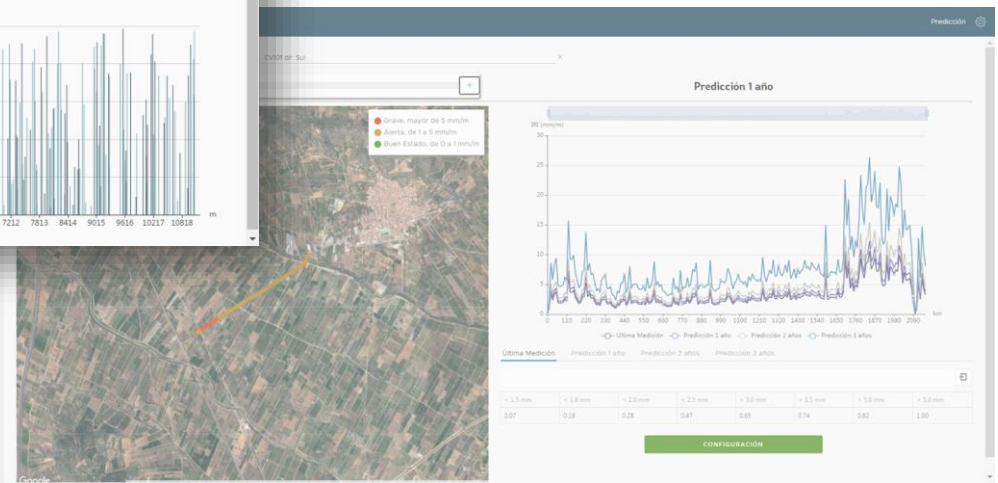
7212 7813 8414 9015 9616 10217 10818 m

Predicción

CV101 dir. Sur

Grave, mayor de 5 mm/m
Alerta, de 1 a 5 mm/m
Buen Estado, de 0 a 1 mm/m

Predicción 1 año

IRI (mm/m)

30
25
20
15
10
5
0

0 110 220 330 440 550 660 770 880 990 1100 1210 1320 1430 1540 1650 1760 1870 1980 2090 km

Última Medición Predicción 1 año Predicción 2 años Predicción 3 años

Última Medición Predicción 1 año Predicción 2 años Predicción 3 años

| < 1.5 mm | < 1.8 mm | < 2.0 mm | < 2.5 mm | < 3.0 mm | < 3.5 mm | < 5.0 mm | > 5.0 mm |
|---|---|---|---|---|---|---|---|
| 0.07 | 0.18 | 0.28 | 0.47 | 0.65 | 0.74 | 0.82 | 1.00 |

CONFIGURACIÓN

Google